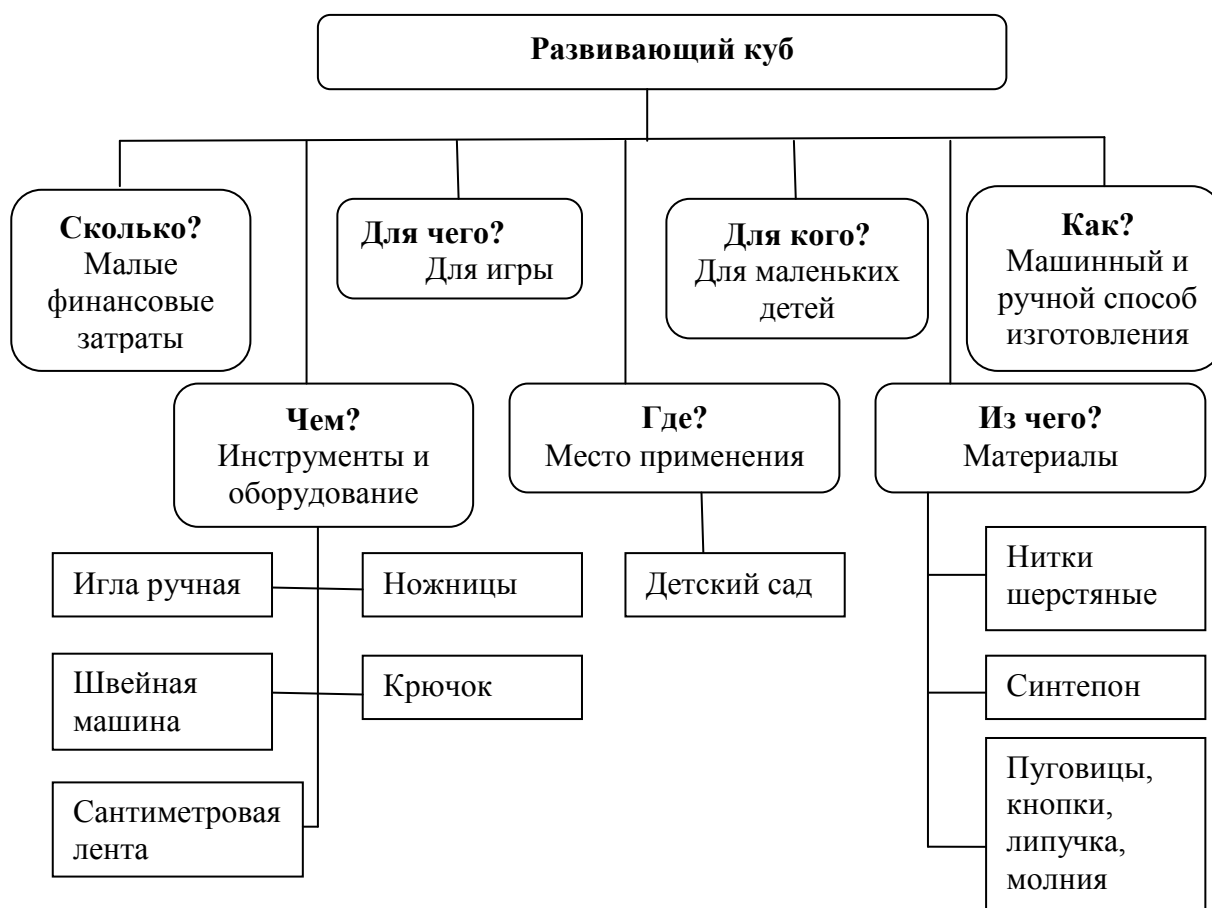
**Развивающий куб**

**Сколько?**
Малые финансовые затраты

**Для чего?**
Для игры

**Для кого?**
Для маленьких детей

**Как?**
Машинный и ручной способ изготовления

**Чем?**
Инструменты и оборудование

**Где?**
Место применения

**Из чего?**
Материалы

Игла ручная

Ножницы

Швейная машина

Крючок

Сантиметровая лента

Детский сад

Нитки шерстяные

Синтепон

Пуговицы, кнопки, липучка, молния